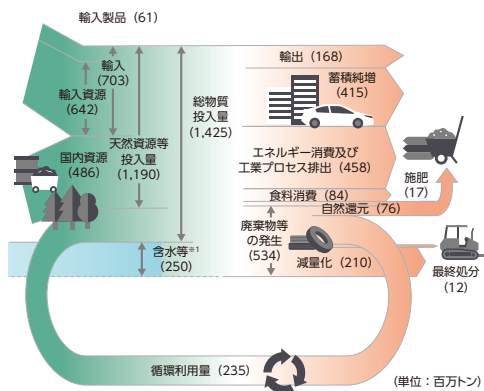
輸入製品（61）

輸入
(703)

輸入資源
(642)

天然資源等
投入量
(1,190)

国内資源
(486)

総物質
投入量
(1,425)

輸出（168）

蓄積純増
(415)

エネルギー消費及び
工業プロセス排出（458）

食料消費（84）

自然還元（76）

施肥
(17)

廃棄物等
の発生
(534)

減量化（210）

含水等※1
(250)

最終処分
(12)

循環利用量（235）

（単位：百万トン）